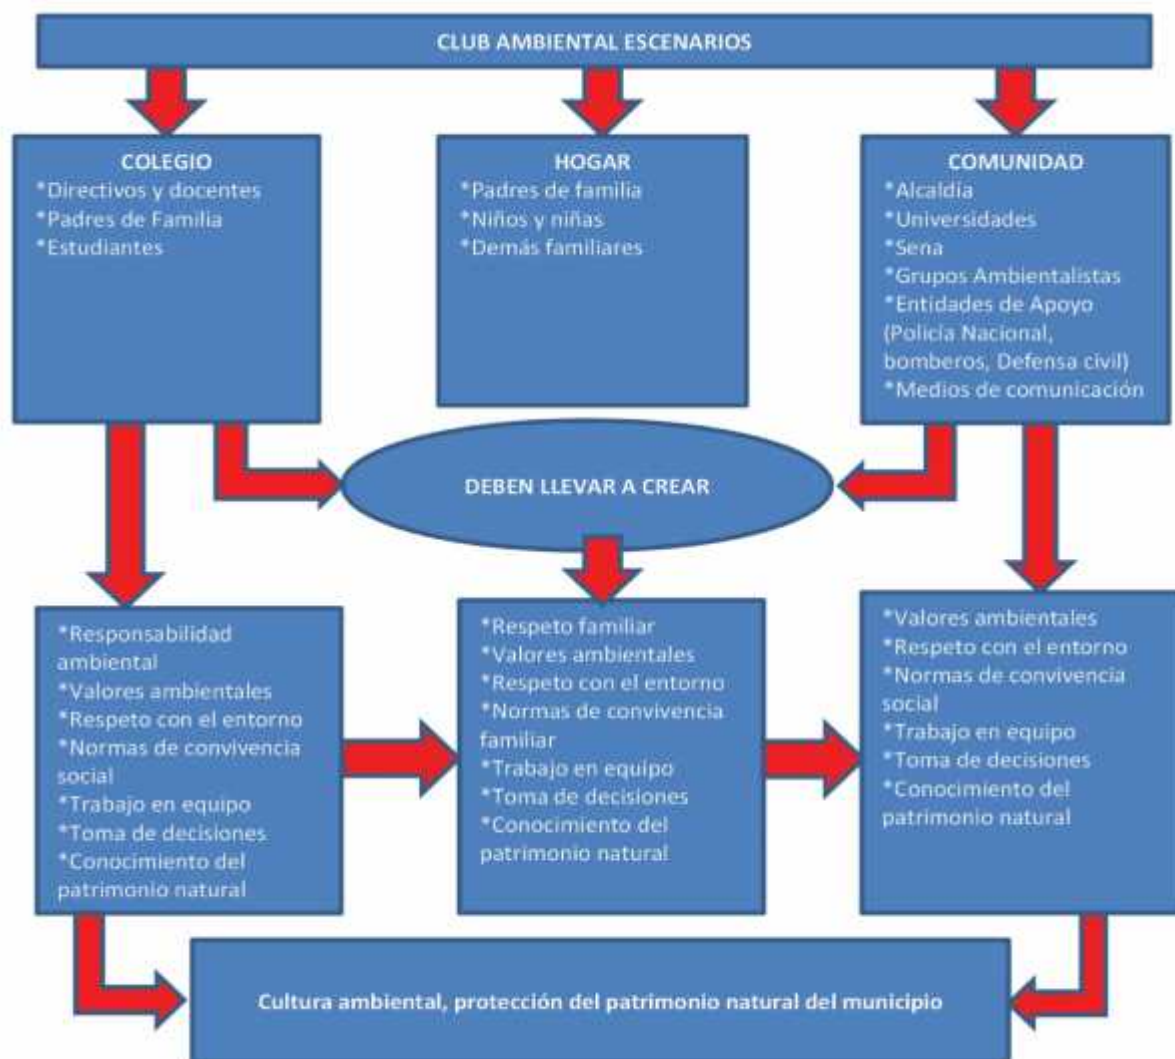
CLUB AMBIENTAL ESCENARIOS

COLEGIO
*Directivos y docentes
*Padres de Familia
*Estudiantes

HOGAR
*Padres de familia
*Niños y niñas
*Demás familiares

COMUNIDAD
*Alcaldía
*Universidades
*Sena
*Grupos Ambientalistas
*Entidades de Apoyo (Policía Nacional, bomberos, Defensa civil)
*Medios de comunicación

DEBEN LLEVAR A CREAR

*Responsabilidad ambiental
*Valores ambientales
*Respeto con el entorno
*Normas de convivencia social
*Trabajo en equipo
*Toma de decisiones
*Conocimiento del patrimonio natural

*Respeto familiar
*Valores ambientales
*Respeto con el entorno
*Normas de convivencia familiar
*Trabajo en equipo
*Toma de decisiones
*Conocimiento del patrimonio natural

*Valores ambientales
*Respeto con el entorno
*Normas de convivencia social
*Trabajo en equipo
*Toma de decisiones
*Conocimiento del patrimonio natural

Cultura ambiental, protección del patrimonio natural del municipio